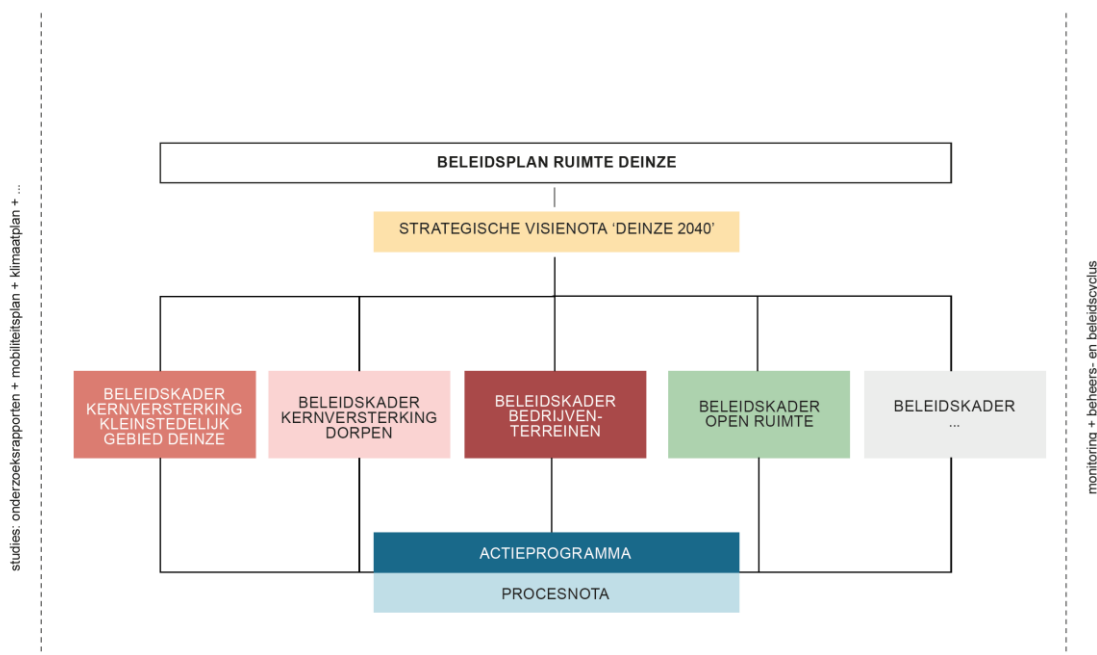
studies: onderzoeksrapporten + mobiliteitsplan + klimaatplan + ...

BELEIDSPLAN RUIMTE DEINZE

STRATEGISCHE VISIENOTA 'DEINZE 2040'

BELEIDSKADER KERNVERSTERKING KLEINSTEDELIJK GEBIED DEINZE

BELEIDSKADER KERNVERSTERKING DORPEN

BELEIDSKADER BEDRIJVENTERREINEN

BELEIDSKADER OPEN RUIMTE

BELEIDSKADER ...

ACTIEPROGRAMMA

PROCESNOTA

monitoring + beheers- en beleidscyclus